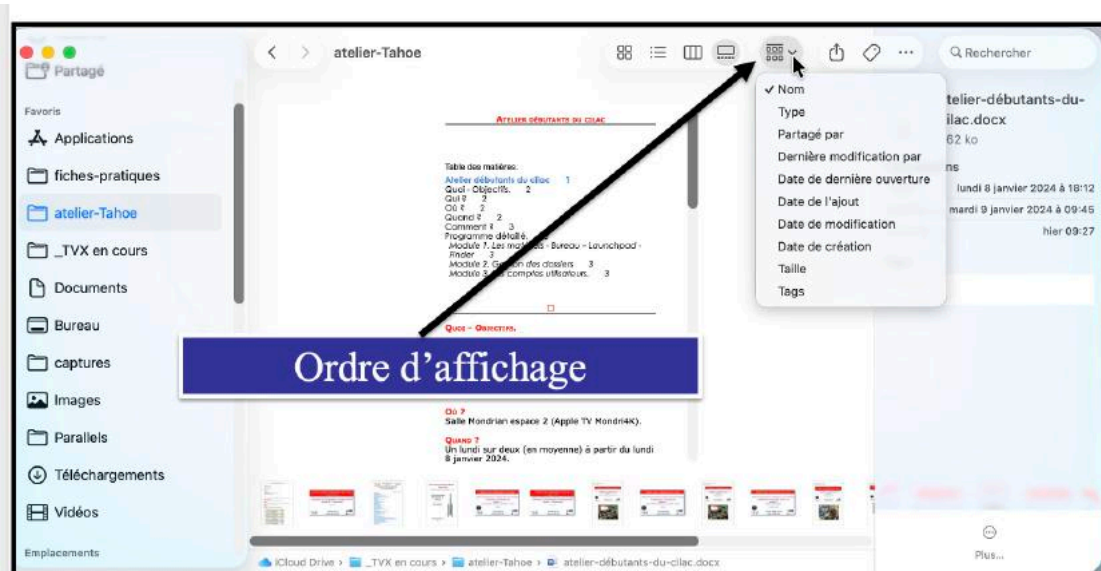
Partagé

Favoris

Applications

fiches-pratiques

atelier-Tahoe

_TVX en cours

Documents

Bureau

captures

Images

Parallels

Téléchargements

Vidéos

Emplacements

atelier-Tahoe

Rechercher

✓ Nom
Type
Partagé par
Dernière modification par
Date de dernière ouverture
Date de l'ajout
Date de modification
Date de création
Taille
Tags

telier-débutants-du-ilac.docx
62 ko
ns
lundi 8 janvier 2024 à 18:12
mardi 9 janvier 2024 à 09:45
hier 09:27

ATELIER DÉBUTANTS DU CILAC

Table des matières.
Atelier débutants du cilac 1
Quoi - Objectifs. 2
Qui ? 2
Où ? 2
Quand ? 2
Comment ? 3
Programme détaillé.
Module 1. Les matériels - Bureau - Launchpad - Finder 3
Module 2. G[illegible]on des dossiers 3
Module 3. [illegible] comptes utilisateurs. 3

QUOI – OBJECTIFS.

Ordre d'affichage

OÙ ?
Salle Mondrian espace 2 (Apple TV Mondri4K).

QUAND ?
Un lundi sur deux (en moyenne) à partir du lundi 8 janvier 2024.

Plus...

iCloud Drive › _TVX en cours › atelier-Tahoe › atelier-débutants-du-cilac.docx